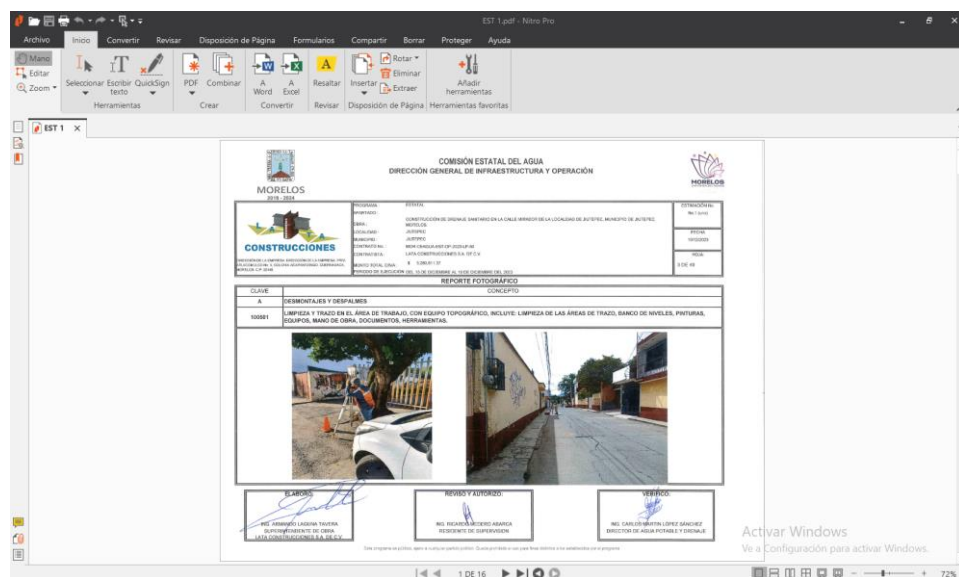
EST 1.pdf - Nitro Pro

Archivo Inicio Convertir Revisar Disposición de Página Formularios Compartir Borrar Proteger Ayuda

Mano
Editar
Zoom
Seleccionar Escribir texto QuickSign
Herramientas
PDF Combinar
Crear
A Word A Excel
Convertir
Resaltar
Revisar
Insertar Rotar Eliminar Extraer
Disposición de Página
Añadir herramientas
Herramientas favoritas

EST 1

MORELOS
2018 - 2024

COMISIÓN ESTATAL DEL AGUA
DIRECCIÓN GENERAL DE INFRAESTRUCTURA Y OPERACIÓN

MORELOS

CONSTRUCCIONES

PROGRAMA: ESTATAL
APARTADO:
OBRA: CONSTRUCCIÓN DE DRENAJE SANITARIO EN LA CALLE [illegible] DE LA LOCALIDAD DE JIUTEPEC, MUNICIPIO DE JIUTEPEC, MORELOS
LOCALIDAD: JIUTEPEC
MUNICIPIO: JIUTEPEC
CONTRATO No.: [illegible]
CONTRATISTA: LATA CONSTRUCCIONES S.A. DE C.V.
MONTO TOTAL CON IVA: $ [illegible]
PERIODO DE EJECUCIÓN: DEL 15 DE DICIEMBRE AL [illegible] DICIEMBRE DEL 2023

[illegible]

ESTIMACIÓN No.
No 1 (uno)
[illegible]
HOJA
3 DE 49

REPORTE FOTOGRÁFICO

| CLAVE | CONCEPTO |
|---|---|
| A | DESMONTAJES Y DESPALMES |
| 100001 | LIMPIEZA Y TRAZO EN EL ÁREA DE TRABAJO, CON EQUIPO TOPOGRÁFICO, INCLUYE: LIMPIEZA DE LAS ÁREAS DE TRAZO, BANCO DE NIVELES, PINTURAS, EQUIPOS, MANO DE OBRA, DOCUMENTOS, HERRAMIENTAS. |

ELABORÓ:
ING. ARMANDO LAGUNA TAVERA
SUPERINTENDENTE DE OBRA
LATA CONSTRUCCIONES S.A. DE C.V.

REVISÓ Y AUTORIZÓ:
ING. RICARDO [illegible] ABARCA
RESIDENTE DE SUPERVISIÓN

VERIFICÓ:
ING. CARLOS MARTÍN LÓPEZ SÁNCHEZ
DIRECTOR DE AGUA POTABLE Y DRENAJE

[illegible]

Activar Windows
Ve a Configuración para activar Windows.

1 DE 16

72%